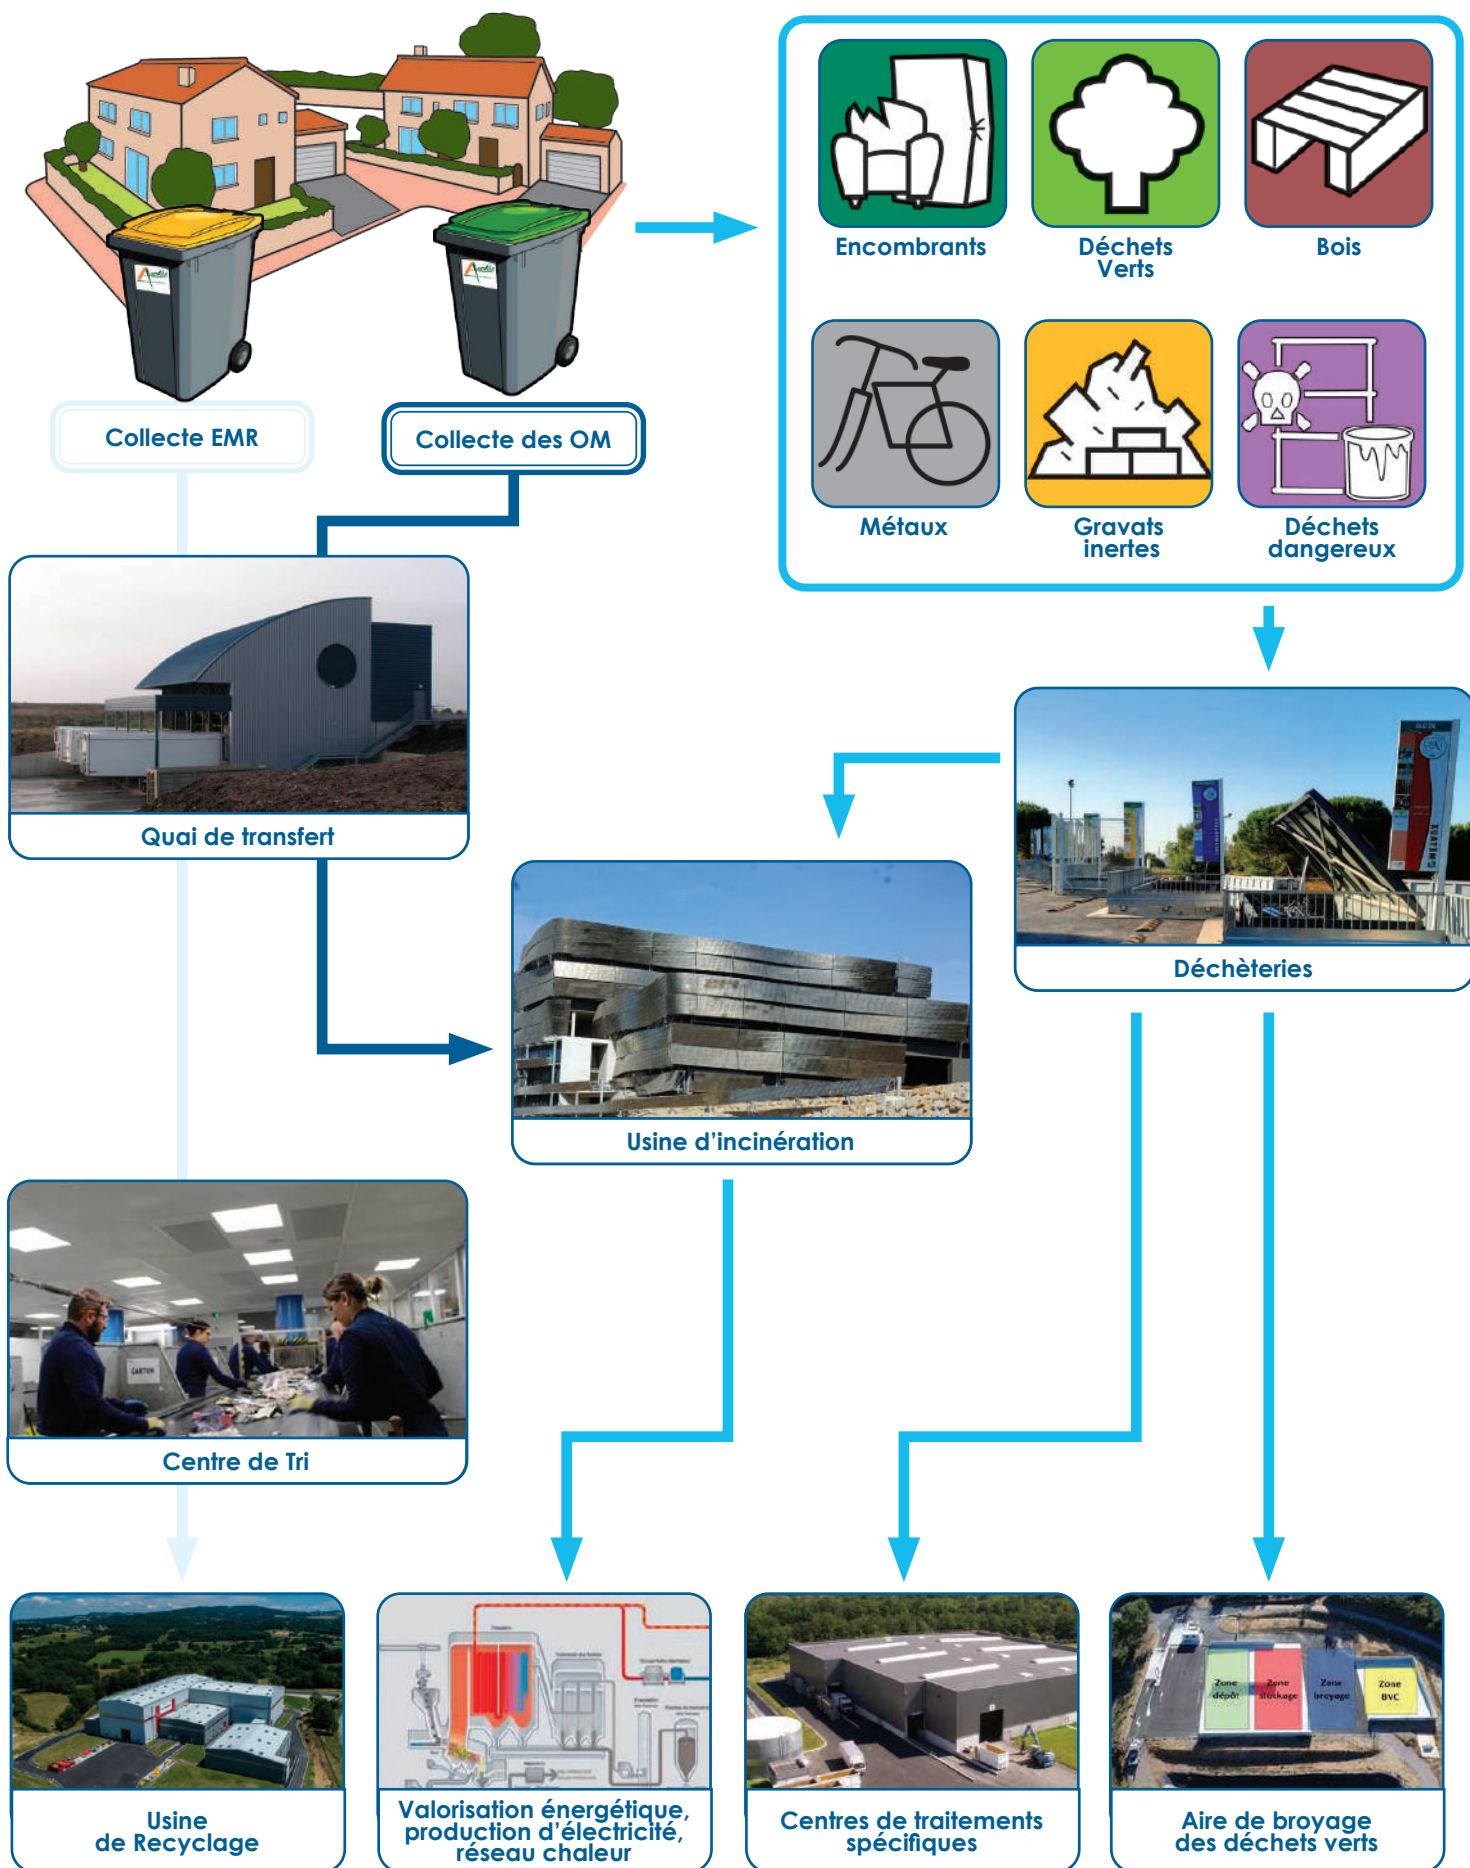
Collecte EMR

Collecte des OM

Encombrants

Déchets Verts

Bois

Métaux

Gravats inertes

Déchets dangereux

Quai de transfert

Déchèteries

Usine d'incinération

Centre de Tri

Zone dépôt

Zone stockage

Zone broyage

Zone BVC

Usine de Recyclage

Valorisation énergétique, production d'électricité, réseau chaleur

Centres de traitements spécifiques

Aire de broyage des déchets verts